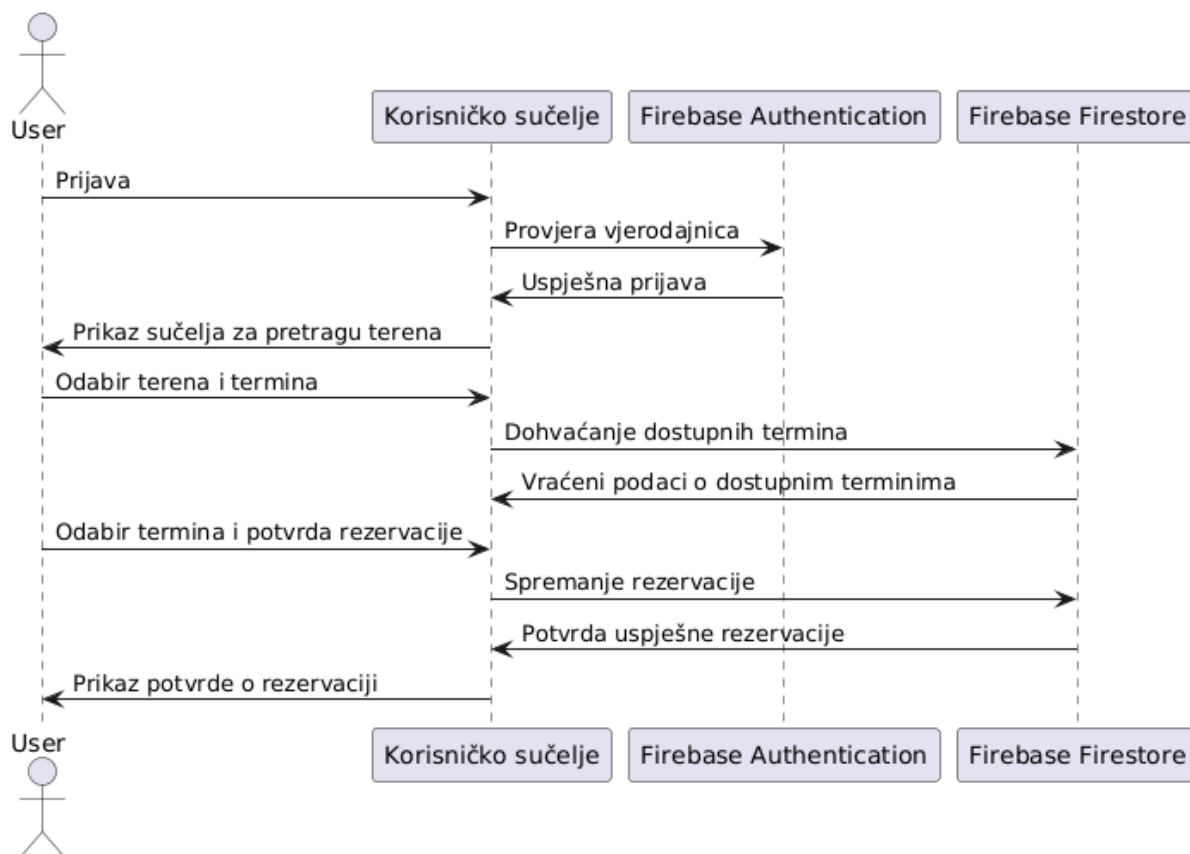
User

Korisničko sučelje

Firebase Authentication

Firebase Firestore

Prijava

Provjera vjerodajnica

Uspješna prijava

Prikaz sučelja za pretragu terena

Odabir terena i termina

Dohvaćanje dostupnih termina

Vraćeni podaci o dostupnim terminima

Odabir termina i potvrda rezervacije

Spremanje rezervacije

Potvrda uspješne rezervacije

Prikaz potvrde o rezervaciji

User

Korisničko sučelje

Firebase Authentication

Firebase Firestore